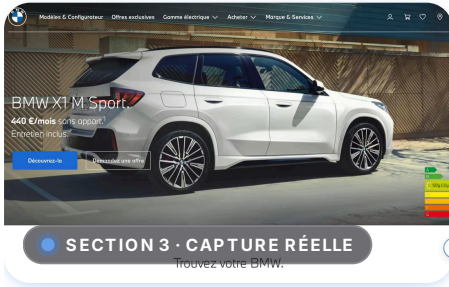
Modèles & Configurateur Offres exclusives Gamme électrique Acheter Marque & Services

BMW X1 M Sport.
440 €/mois sans apport.
Entretien inclus.

Découvrez-le Demandez une offre

SECTION 3 · CAPTURE RÉELLE

Trouvez votre BMW.